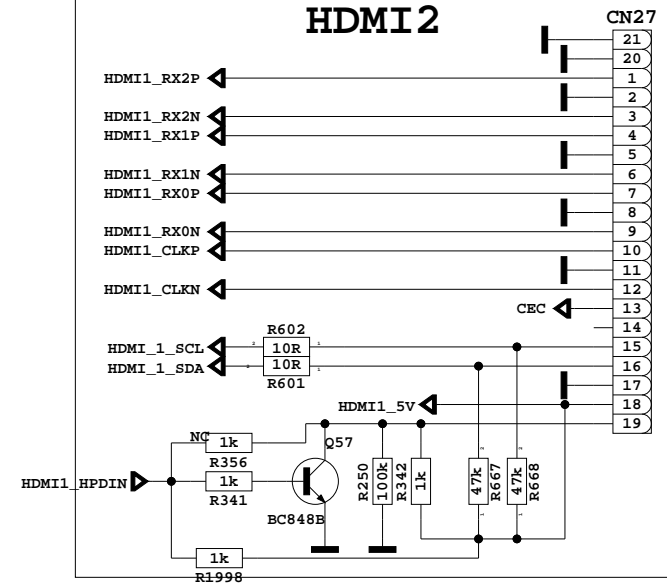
HDMI2

CN27

21
20
1
2
3
4
5
6
7
8
9
10
11
12
13
14
15
16
17
18
19

HDMI1_RX2P
HDMI1_RX2N
HDMI1_RX1P
HDMI1_RX1N
HDMI1_RX0P
HDMI1_RX0N
HDMI1_CLKP
HDMI1_CLKN

CEC

R602
HDMI_1_SCL 10R
HDMI_1_SDA 10R
R601

HDMI1_5V

NC 1k
R356
Q57
HDMI1_HPDIN 1k
R341
BC848B

R250 100k
R342 1k
47k R667
47k R668

1k
R1998